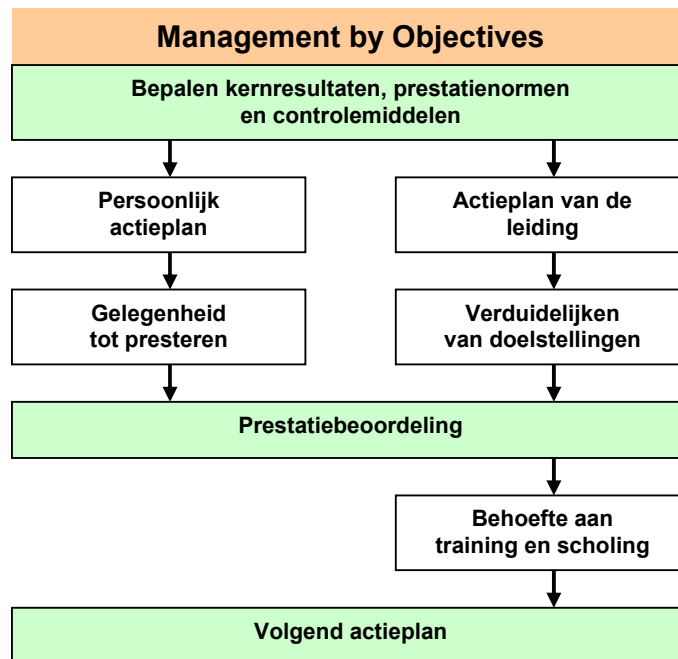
Management by Objectives

Bepalen kernresultaten, prestatienormen en controlemiddelen

Persoonlijk actieplan

Actieplan van de leiding

Gelegenheid tot presteren

Verduidelijken van doelstellingen

Prestatiebeoordeling

Behoefte aan training en scholing

Volgend actieplan